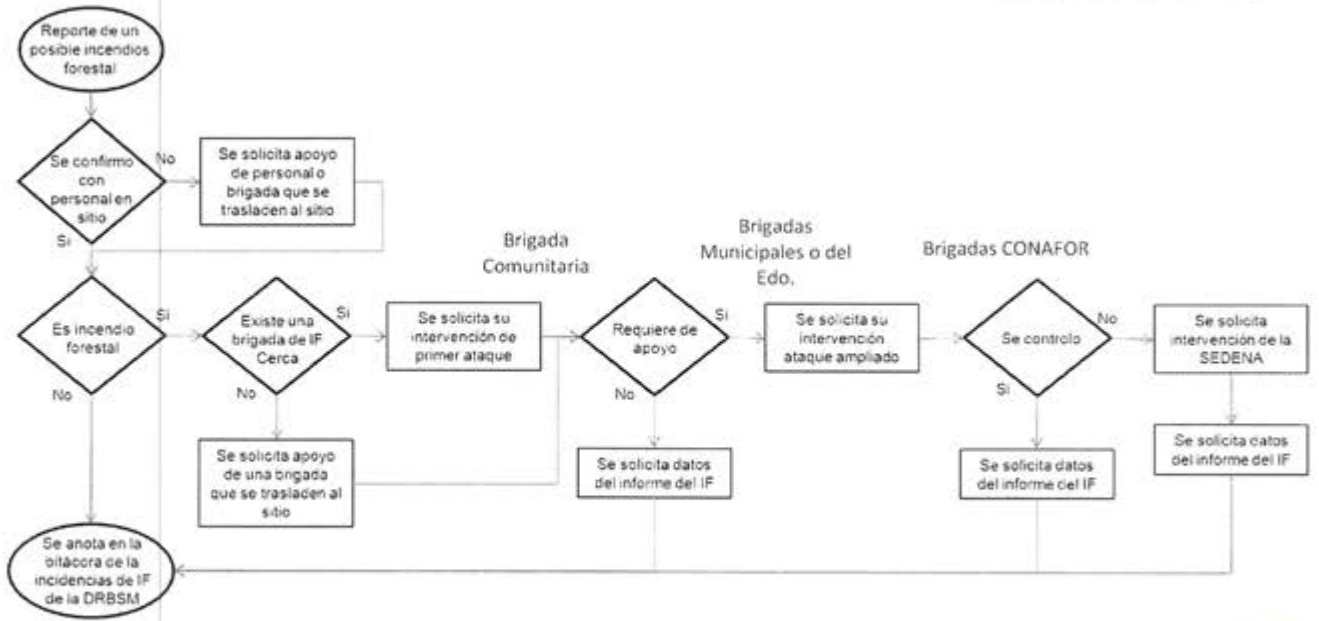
Reporte de un posible incendios forestal

Se confirmo con personal en sitio

No

Se solicita apoyo de personal o brigada que se trasladen al sitio

Si

Brigada Comunitaria

Brigadas Municipales o del Edo.

Brigadas CONAFOR

Es incendio forestal

Si

Existe una brigada de IF Cerca

Si

Se solicita su intervención de primer ataque

Requiere de apoyo

Si

Se solicita su intervención ataque ampliado

Se controlo

No

Se solicita intervención de la SEDENA

No

No

Se solicita apoyo de una brigada que se trasladen al sitio

No

Se solicita datos del informe del IF

Si

Se solicita datos del informe del IF

Se solicita datos del informe del IF

Se anota en la bitácora de la incidencias de IF de la DRBSM